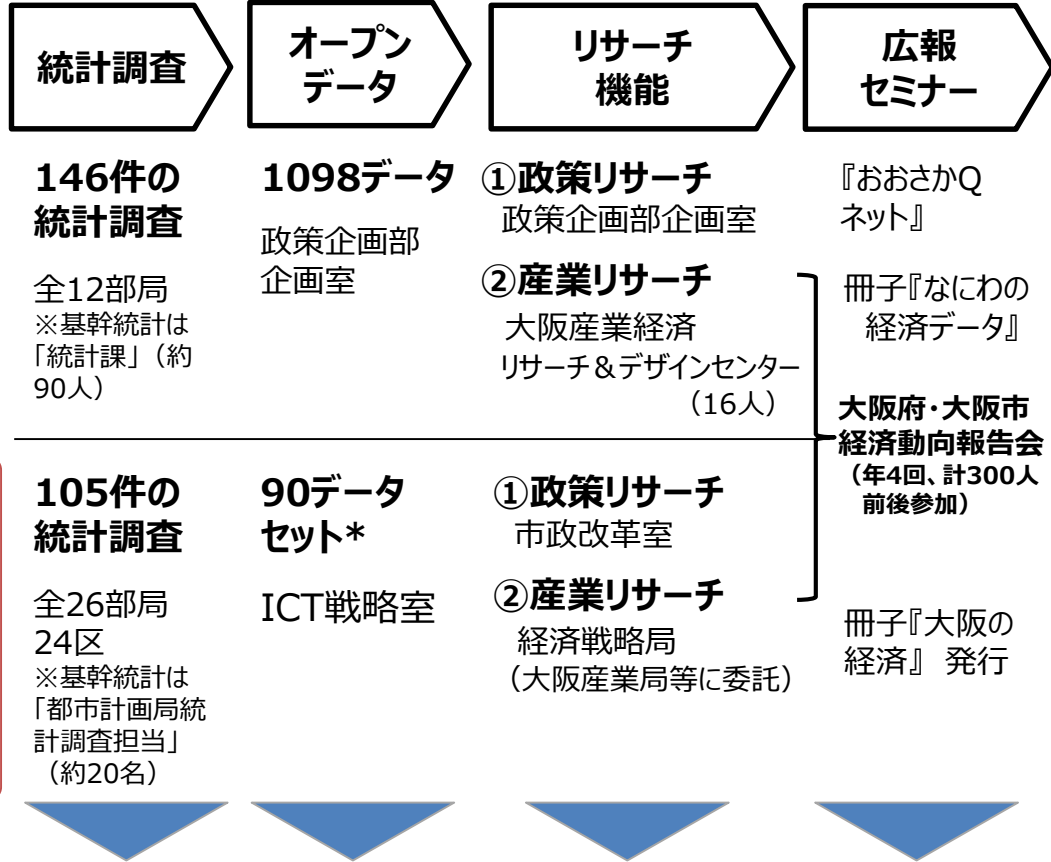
統計調査

オープンデータ

リサーチ機能

広報セミナー

146件の統計調査

全12部局
※基幹統計は「統計課」（約90人）

1098データ

政策企画部企画室

①政策リサーチ
政策企画部企画室

②産業リサーチ
大阪産業経済リサーチ＆デザインセンター（16人）

『おおさかQネット』

冊子『なにわの経済データ』

大阪府・大阪市経済動向報告会
（年4回、計300人前後参加）

105件の統計調査

全26部局24区
※基幹統計は「都市計画局統計調査担当」（約20名）

90データセット*

ICT戦略室

①政策リサーチ
市政改革室

②産業リサーチ
経済戦略局
（大阪産業局等に委託）

冊子『大阪の経済』 発行